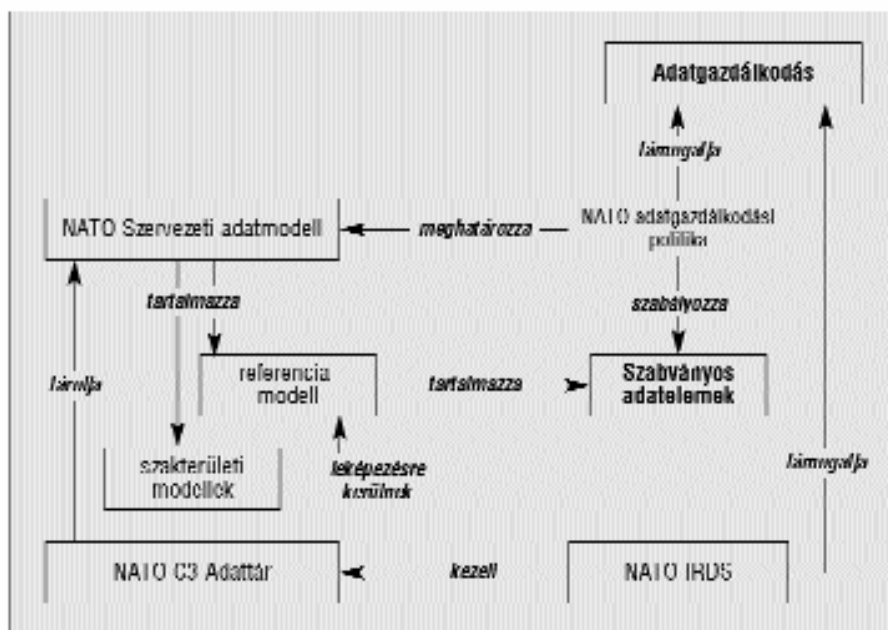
Adatgazdálkodás

támogatja

NATO Szervezeti adatmodell

meghatározza

NATO adatgazdálkodási politika

tartalmazza

szabályozza

referencia modell

tartalmazza

Szabványos adatelemek

tárolja

szakterületi modellek

leképezésre kerülnek

támogatja

NATO C3 Adattár

kezeli

NATO IRDS